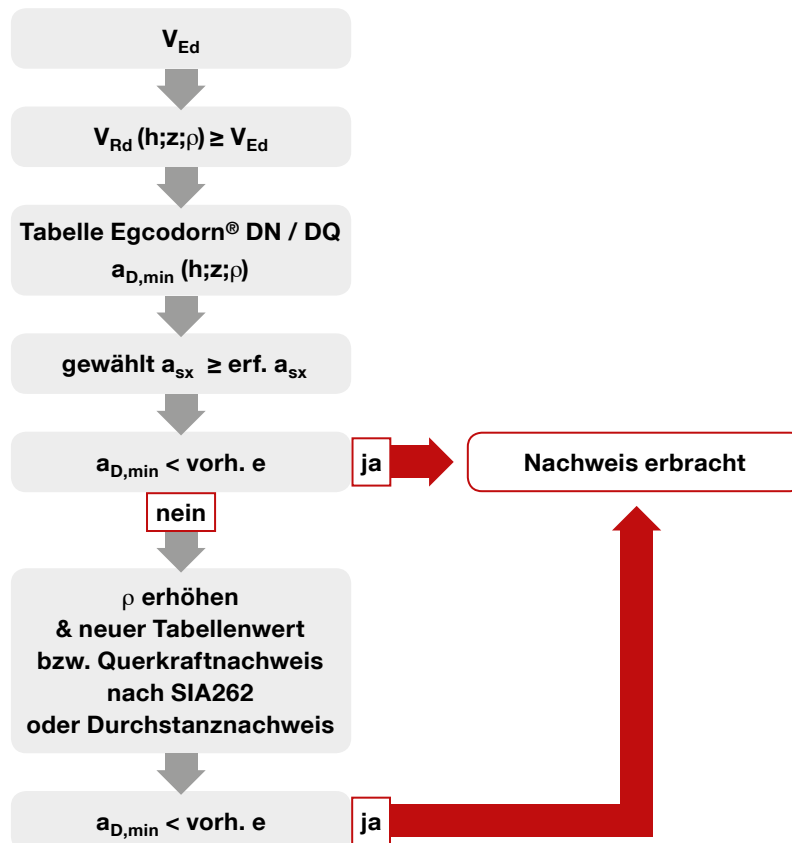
$V_{Ed}$

$V_{Rd}$ (h;z;ρ) ≥ $V_{Ed}$

Tabelle Egcodorn® DN / DQ
$a_{D,min}$ (h;z;ρ)

gewählt $a_{sx}$ ≥ erf. $a_{sx}$

$a_{D,min}$ < vorh. e

ja

Nachweis erbracht

nein

ρ erhöhen
& neuer Tabellenwert
bzw. Querkraftnachweis
nach SIA262
oder Durchstanznachweis

$a_{D,min}$ < vorh. e

ja